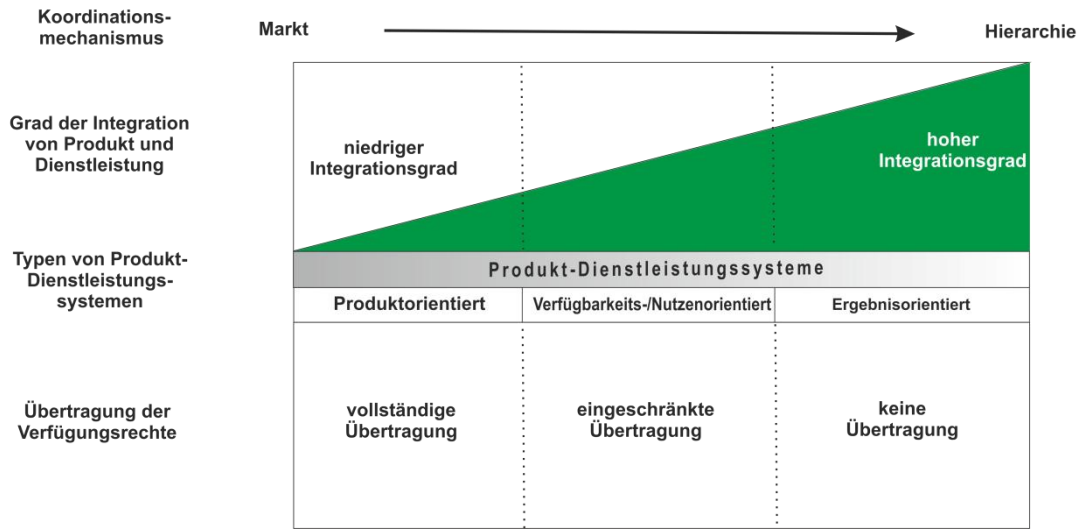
Koordinationsmechanismus

Markt

Hierarchie

Grad der Integration von Produkt und Dienstleistung

niedriger Integrationsgrad

hoher Integrationsgrad

Typen von Produkt-Dienstleistungssystemen

Produkt-Dienstleistungssysteme

Produktorientiert

Verfügbarkeits-/Nutzenorientiert

Ergebnisorientiert

Übertragung der Verfügungsrechte

vollständige Übertragung

eingeschränkte Übertragung

keine Übertragung